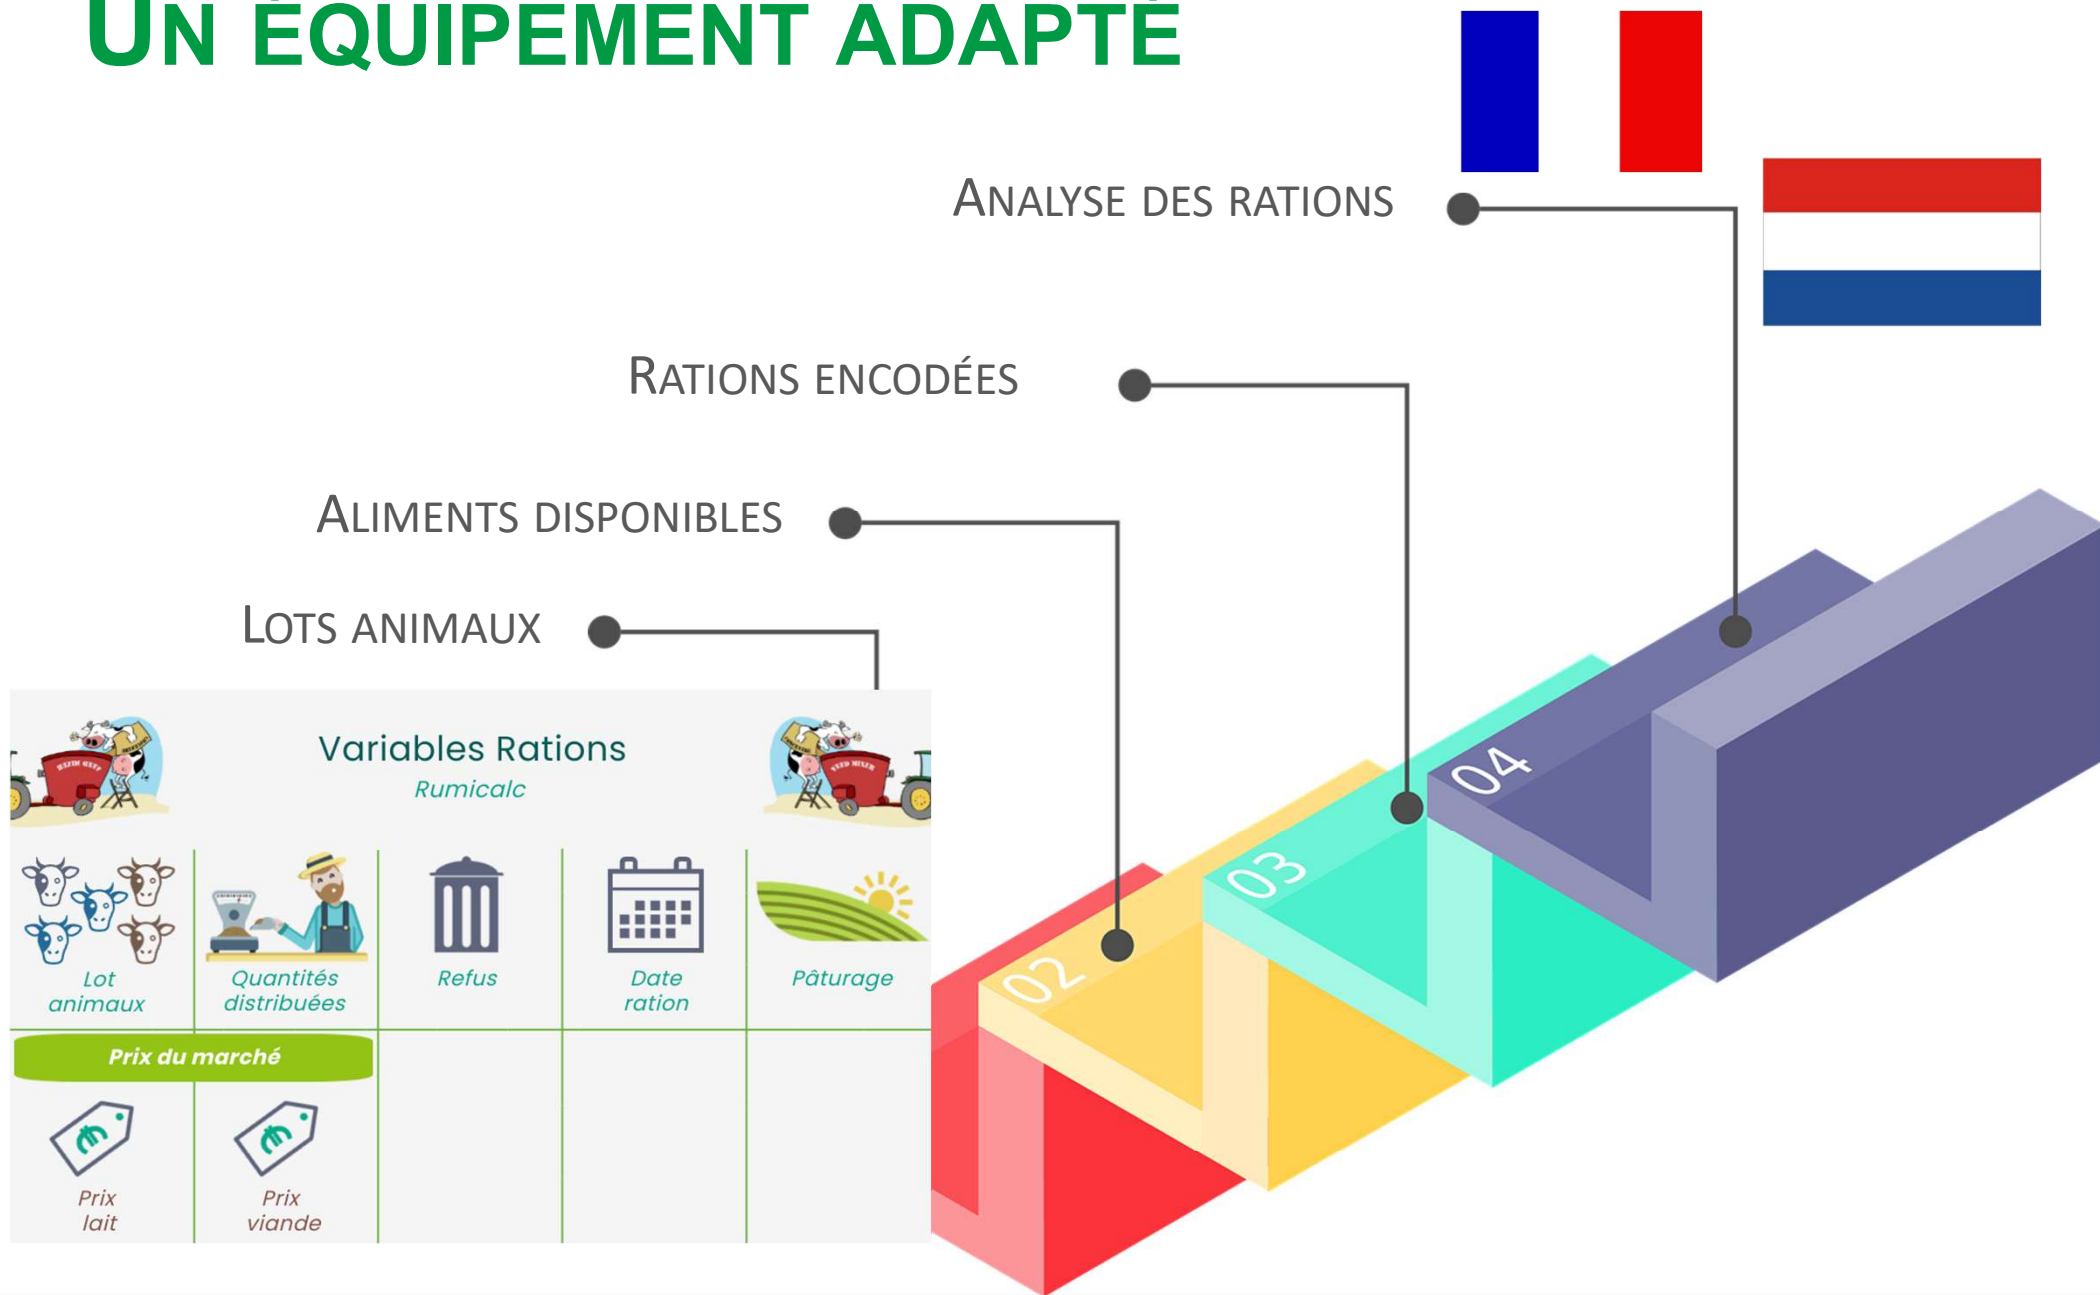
UN ÉQUIPEMENT ADAPTÉ

ANALYSE DES RATIONS

RATIONS ENCODÉES

ALIMENTS DISPONIBLES

LOTS ANIMAUX

Variables Rations
Rumicalc

Lot animaux

Quantités distribuées

Refus

Date ration

Pâturage

Prix du marché

Prix lait

Prix viande

02

03

04